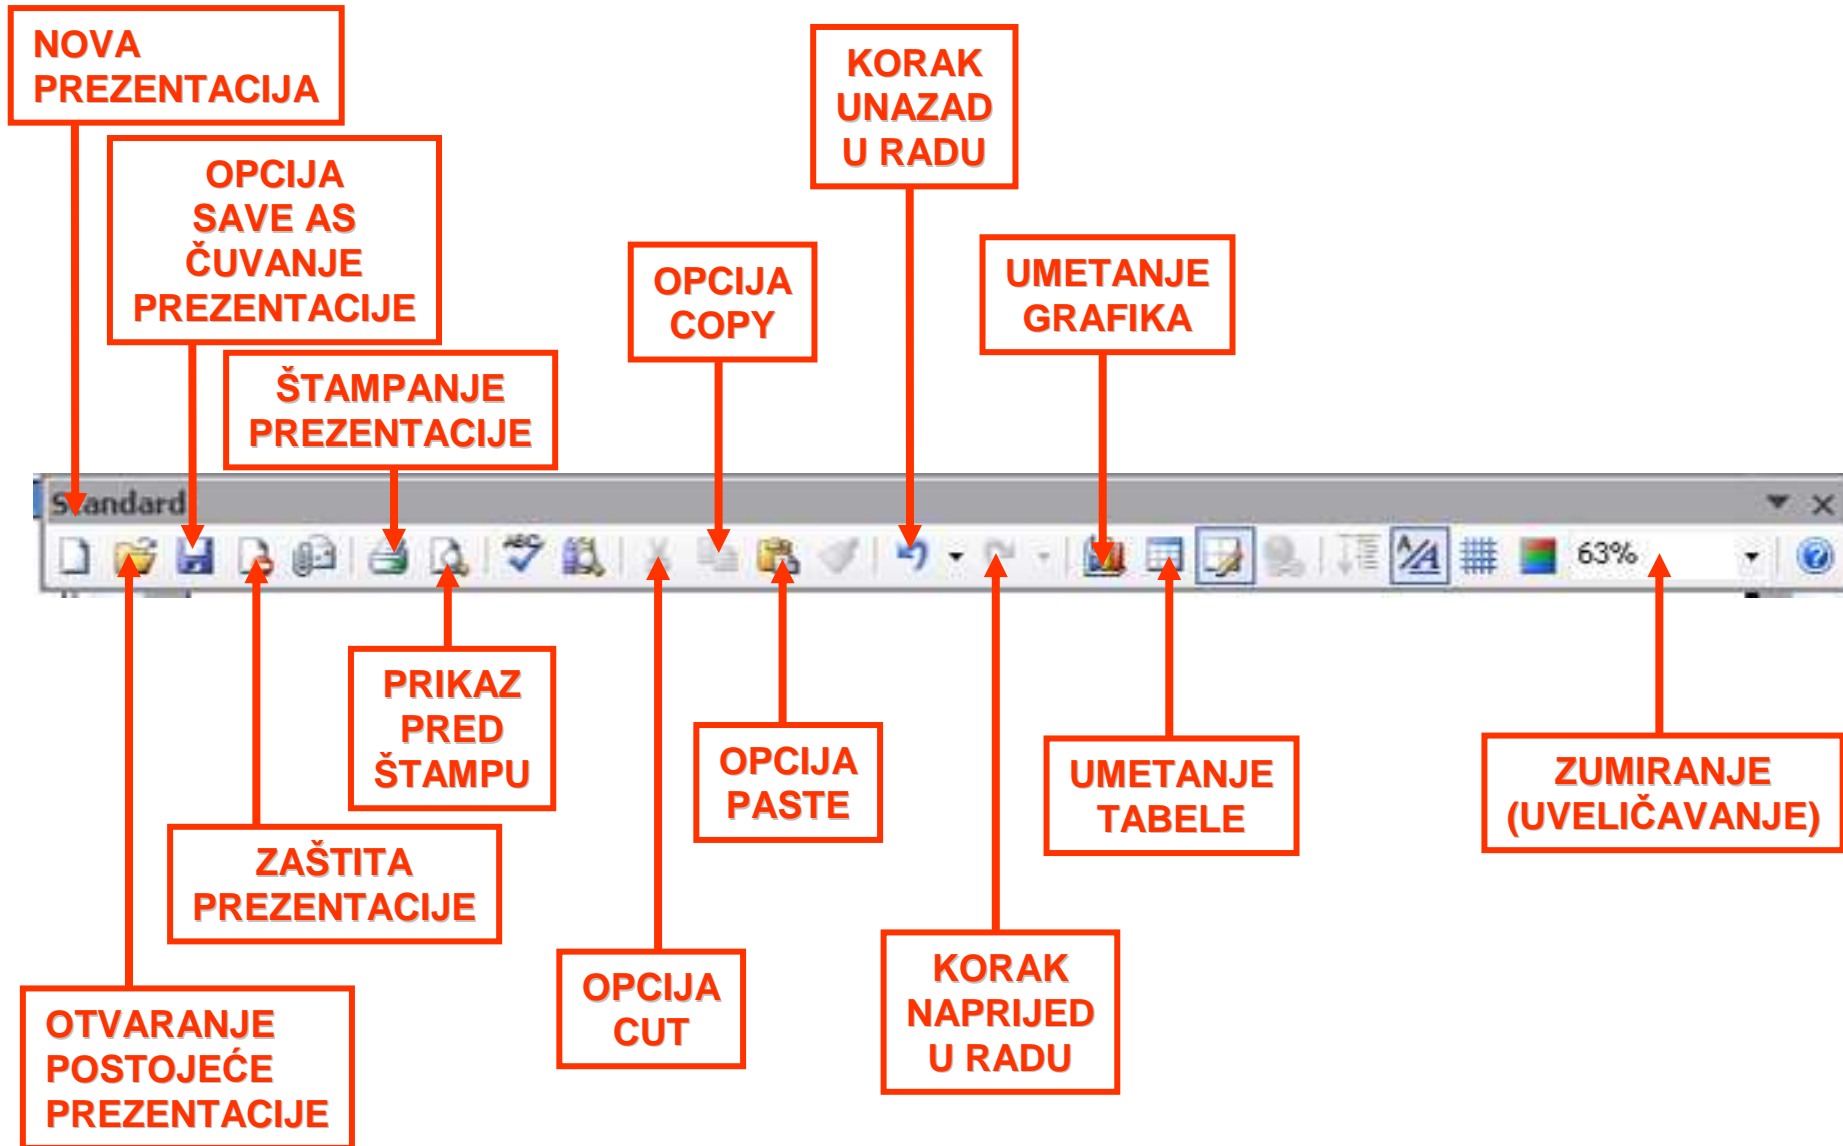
NOVA PREZENTACIJA

OPCIJA SAVE AS ČUVANJE PREZENTACIJE

ŠTAMPANJE PREZENTACIJE

OPCIJA COPY

KORAK UNAZAD U RADU

UMETANJE GRAFIKA

Standard

63%

PRIKAZ PRED ŠTAMPU

OPCIJA PASTE

UMETANJE TABELE

ZUMIRANJE (UVELIČAVANJE)

ZAŠTITA PREZENTACIJE

OPCIJA CUT

KORAK NAPRIJED U RADU

OTVARANJE POSTOJEĆE PREZENTACIJE